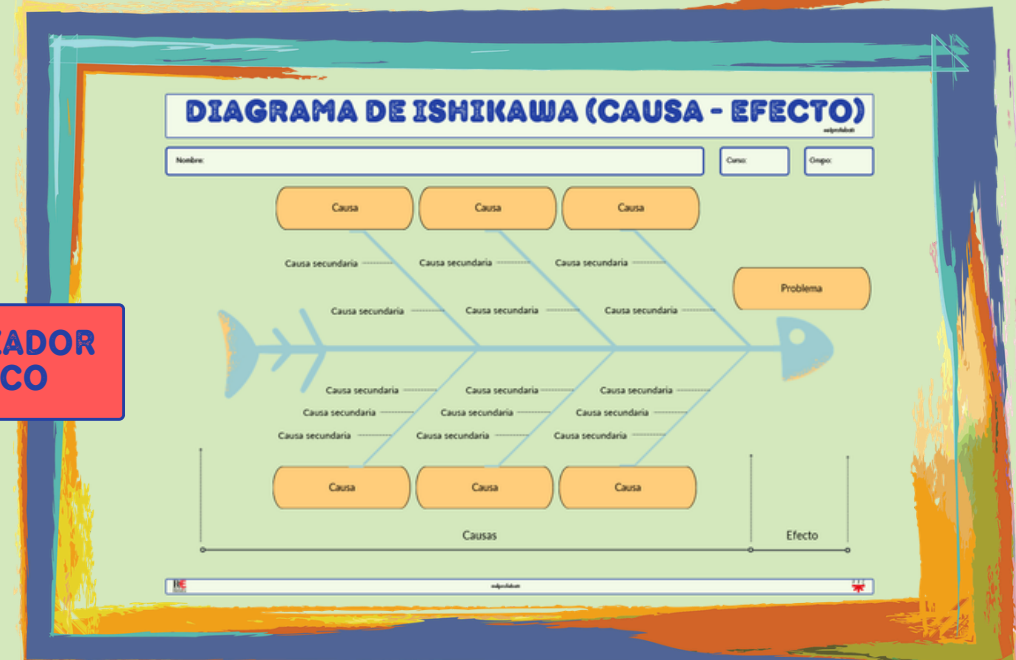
DIAGRAMA DE ISHIKAWA (CAUSA - EFECTO)

edprofebot

Nombre:

Curso:

Grupo:

Causa

Causa

Causa

Causa secundaria

Causa secundaria

Causa secundaria

Causa secundaria

Causa secundaria

Causa secundaria

Problema

ADOR
CO

Causa secundaria

Causa secundaria

Causa secundaria

Causa secundaria

Causa secundaria

Causa secundaria

Causa secundaria

Causa secundaria

Causa secundaria

Causa

Causa

Causa

Causas

Efecto

edprofebot